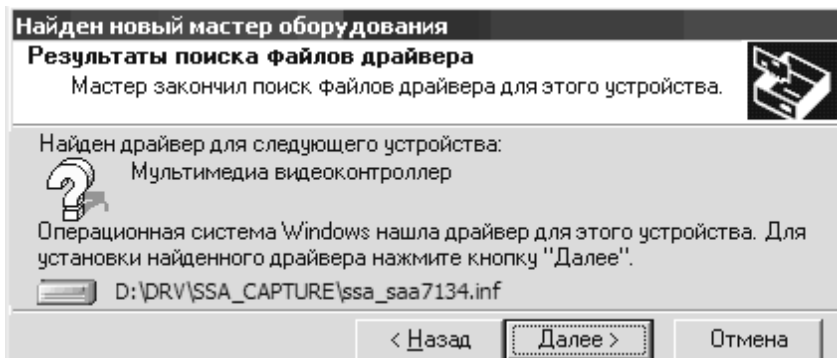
Найден новый мастер оборудования

Результаты поиска файлов драйвера

Мастер закончил поиск файлов драйвера для этого устройства.

Найден драйвер для следующего устройства:

Мультимедиа видеоконтроллер

Операционная система Windows нашла драйвер для этого устройства. Для установки найденного драйвера нажмите кнопку "Далее".

D:\DRV\SSA_CAPTURE\ssa_saa7134.inf

< Назад | Далее > | Отмена